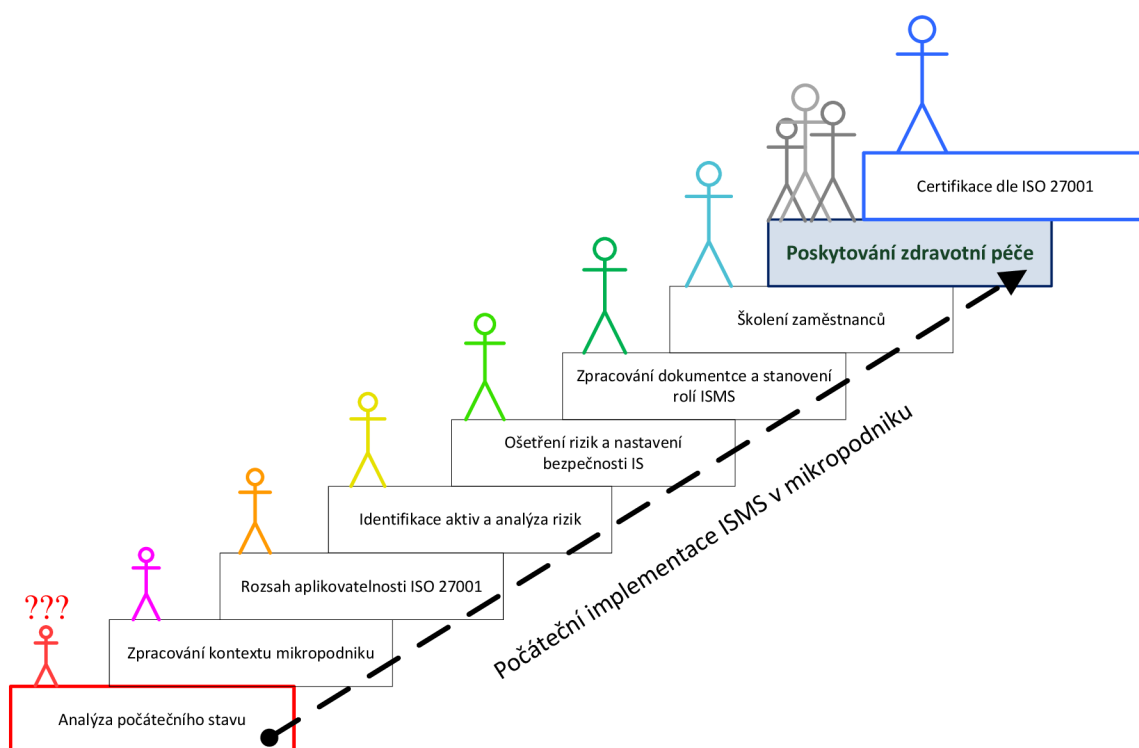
???

Analýza počátečního stavu

Zpracování kontextu mikropodniku

Rozsah aplikovatelnosti ISO 27001

Identifikace aktiv a analýza rizik

Ošetření rizik a nastavení bezpečnosti IS

Zpracování dokumentce a stanovení rolí ISMS

Školení zaměstnanců

Poskytování zdravotní péče

Certifikace dle ISO 27001

Počáteční implementace ISMS v mikropodniku